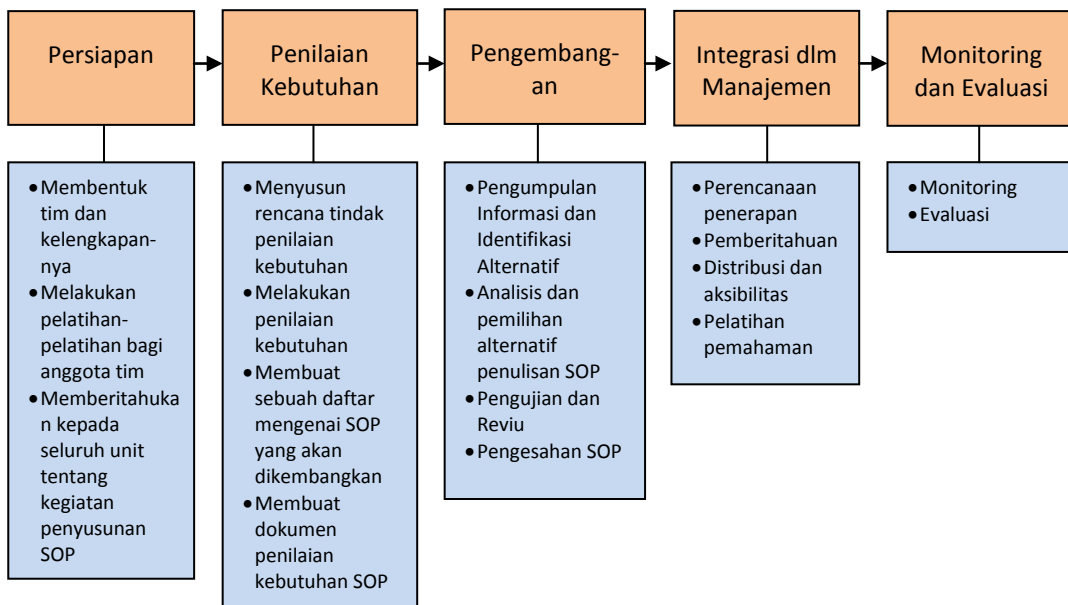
Persiapan

Penilaian Kebutuhan

Pengembangan

Integrasi dlm Manajemen

Monitoring dan Evaluasi

- Membentuk tim dan kelengkapannya
- Melakukan pelatihan-pelatihan bagi anggota tim
- Memberitahukan kepada seluruh unit tentang kegiatan penyusunan SOP

- Menyusun rencana tindak penilaian kebutuhan
- Melakukan penilaian kebutuhan
- Membuat sebuah daftar mengenai SOP yang akan dikembangkan
- Membuat dokumen penilaian kebutuhan SOP

- Pengumpulan Informasi dan Identifikasi Alternatif
- Analisis dan pemilihan alternatif penulisan SOP
- Pengujian dan Reviu
- Pengesahan SOP

- Perencanaan penerapan
- Pemberitahuan
- Distribusi dan aksibilitas
- Pelatihan pemahaman

- Monitoring
- Evaluasi